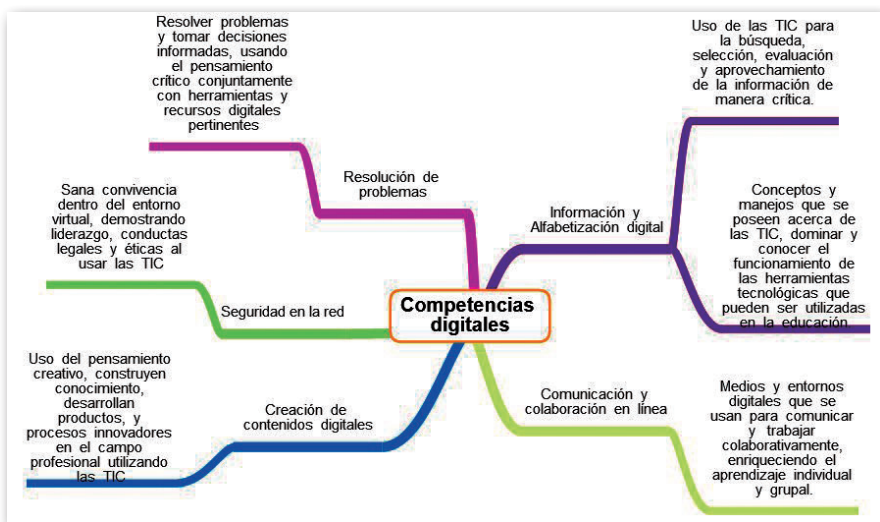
Resolver problemas y tomar decisiones informadas, usando el pensamiento crítico conjuntamente con herramientas y recursos digitales pertinentes

Resolución de problemas

Uso de las TIC para la búsqueda, selección, evaluación y aprovechamiento de la información de manera crítica.

Información y Alfabetización digital

Conceptos y manejos que se poseen acerca de las TIC, dominar y conocer el funcionamiento de las herramientas tecnológicas que pueden ser utilizadas en la educación.

Sana convivencia dentro del entorno virtual, demostrando liderazgo, conductas legales y éticas al usar las TIC

Seguridad en la red

Competencias digitales

Uso del pensamiento creativo, construyen conocimiento, desarrollan productos, y procesos innovadores en el campo profesional utilizando las TIC

Creación de contenidos digitales

Comunicación y colaboración en línea

Medios y entornos digitales que se usan para comunicar y trabajar colaborativamente, enriqueciendo el aprendizaje individual y grupal.